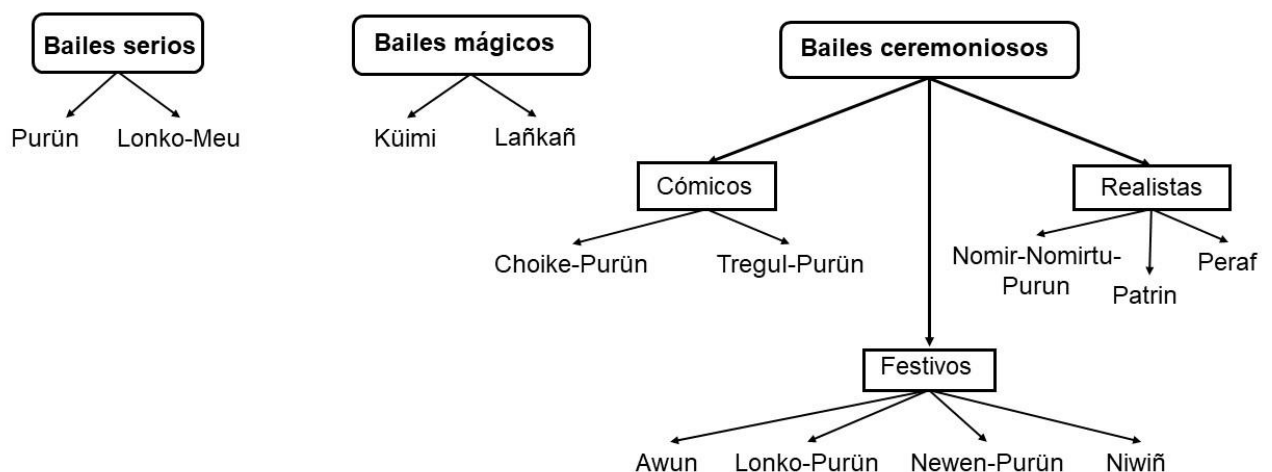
Bailes serios

Purün

Lonko-Meu

Bailes mágicos

Küimi

Lañkañ

Bailes ceremoniosos

Cómicos

Choike-Purün

Tregul-Purün

Realistas

Nomir-Nomirtu-Purun

Patrin

Peraf

Festivos

Awun

Lonko-Purün

Newen-Purün

Niwiñ